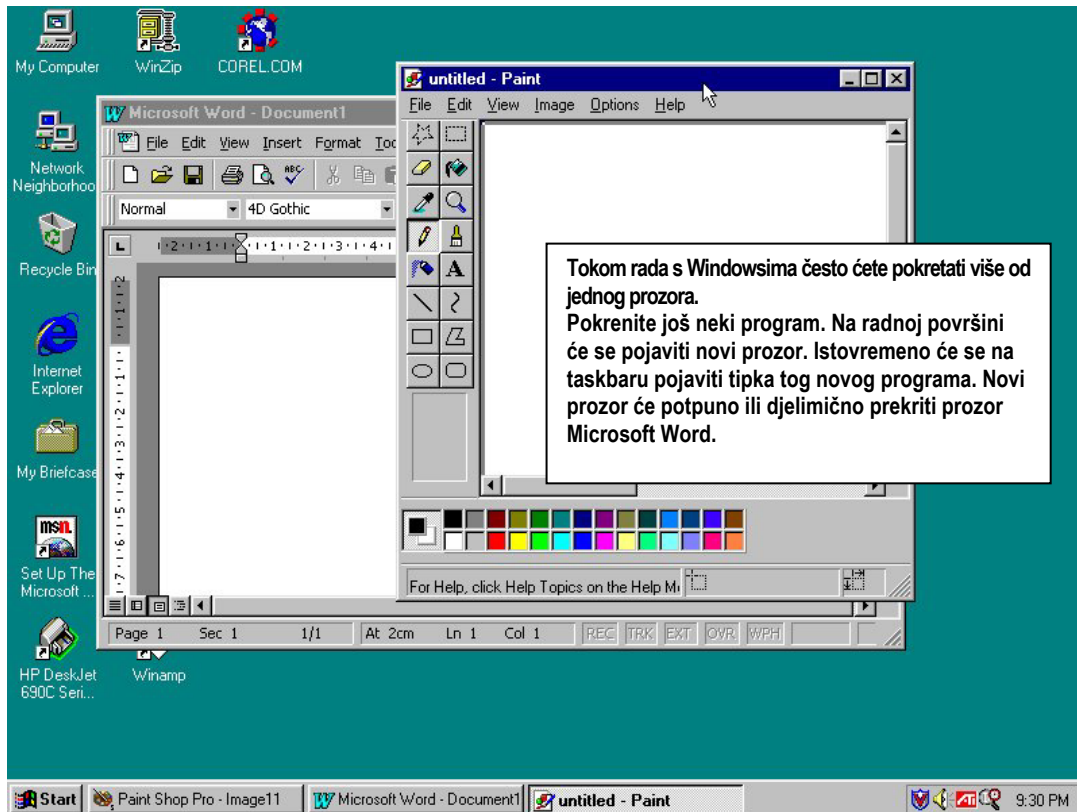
My Computer
WinZip
COREL.COM
Network Neighborhoo
Recycle Bin
Internet Explorer
My Briefcase
Set Up The Microsoft ...
HP DeskJet 690C Seri...
Winamp

Microsoft Word - Document1
File Edit View Insert Format Too
Normal
4D Gothic
Page 1 Sec 1 1/1 At 2cm Ln 1 Col 1 REC TRK EXT OVR WPH

untitled - Paint
File Edit View Image Options Help
A
For Help, click Help Topics on the Help M

Tokom rada s Windowsima često ćete pokretati više od jednog prozora.
Pokrenite još neki program. Na radnoj površini će se pojaviti novi prozor. Istovremeno će se na taskbaru pojaviti tipka tog novog programa. Novi prozor će potpuno ili djelimično prekriti prozor Microsoft Word.

Start
Paint Shop Pro - Image11
Microsoft Word - Document1
untitled - Paint
9:30 PM